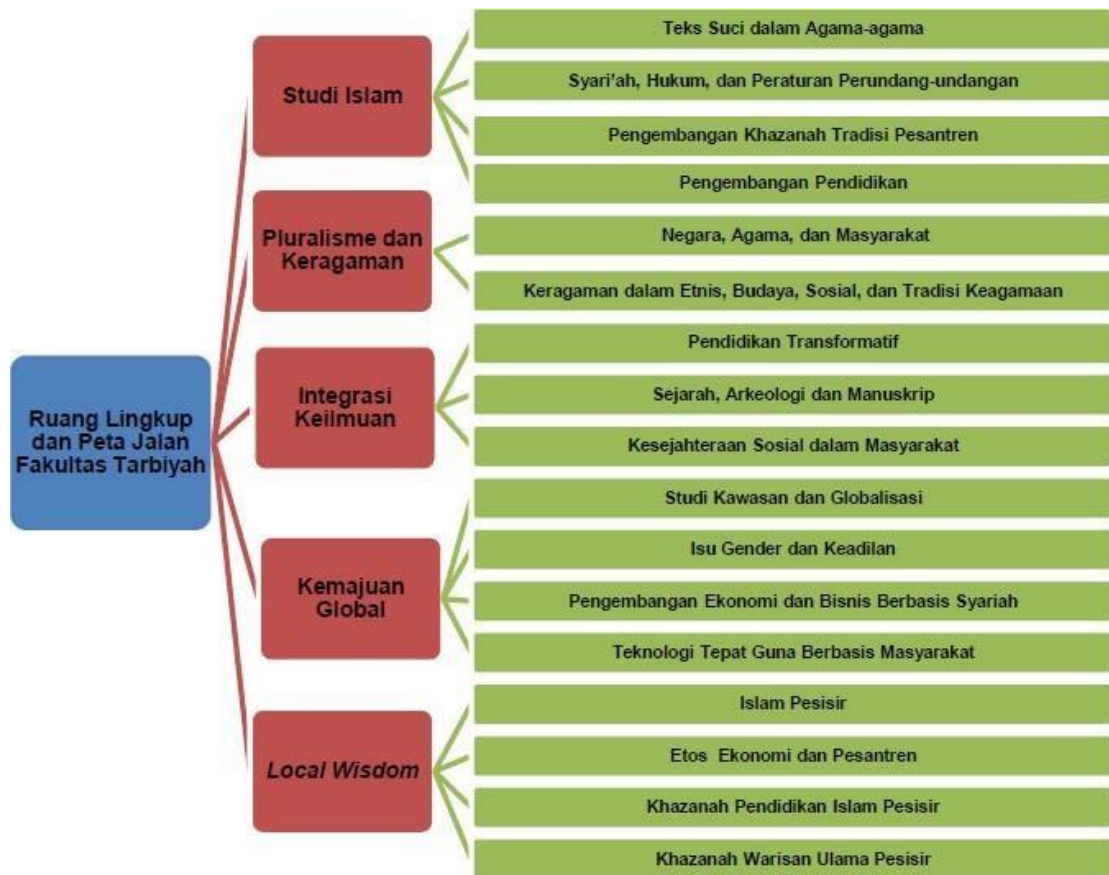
Ruang Lingkup dan Peta Jalan Fakultas Tarbiyah

Studi Islam

Teks Suci dalam Agama-agama

Syari'ah, Hukum, dan Peraturan Perundang-undangan

Pengembangan Khazanah Tradisi Pesantren

Pengembangan Pendidikan

Pluralisme dan Keragaman

Negara, Agama, dan Masyarakat

Keragaman dalam Etnis, Budaya, Sosial, dan Tradisi Keagamaan

Integrasi Keilmuan

Pendidikan Transformatif

Sejarah, Arkeologi dan Manuskrip

Kesejahteraan Sosial dalam Masyarakat

Kemajuan Global

Studi Kawasan dan Globalisasi

Isu Gender dan Keadilan

Pengembangan Ekonomi dan Bisnis Berbasis Syariah

Teknologi Tepat Guna Berbasis Masyarakat

Local Wisdom

Islam Pesisir

Etos Ekonomi dan Pesantren

Khazanah Pendidikan Islam Pesisir

Khazanah Warisan Ulama Pesisir